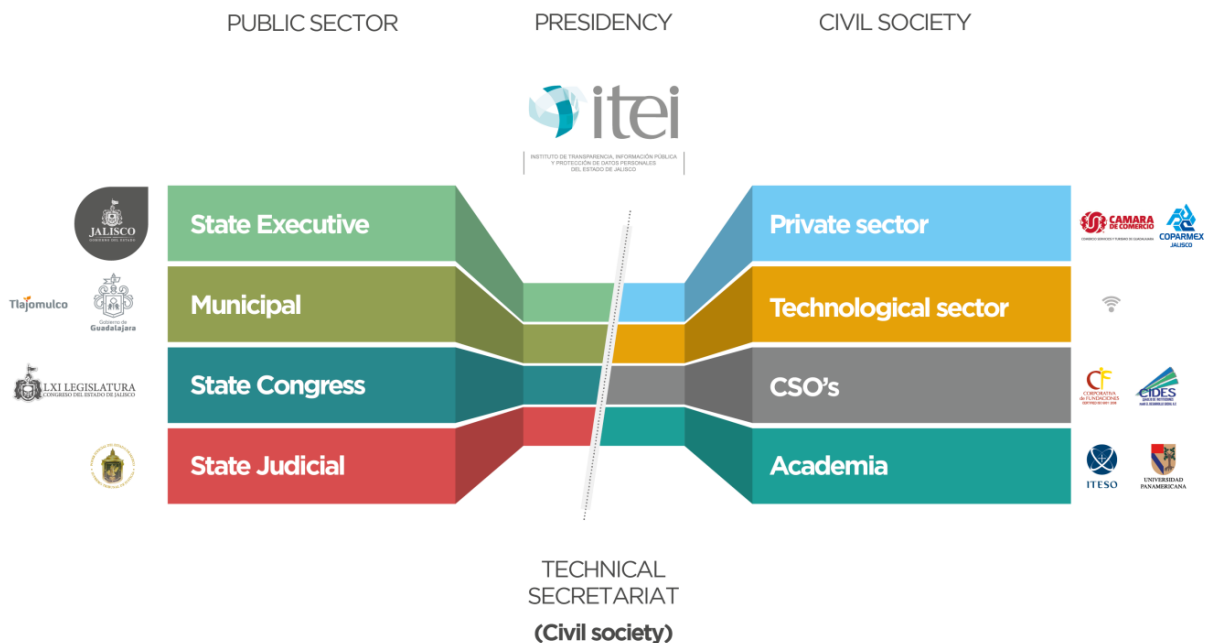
PUBLIC SECTOR

PRESIDENCY

CIVIL SOCIETY

itei

INSTITUTO DE TRANSPARENCIA, INFORMACIÓN PÚBLICA Y PROTECCIÓN DE DATOS PERSONALES DEL ESTADO DE JALISCO

JALISCO
GOBIERNO DEL ESTADO

State Executive

Tlajomulco

Gobierno de Guadalajara

Municipal

LXI LEGISLATURA
CONGRESO DEL ESTADO DE JALISCO

State Congress

State Judicial

Private sector

CAMARA DE COMERCIO

COPARMEX JALISCO

Technological sector

CSO's

CORPORATIVA DE FUNDACIONES

CIDES

Academia

ITESO

UNIVERSIDAD PANAMERICANA

TECHNICAL SECRETARIAT

(Civil society)